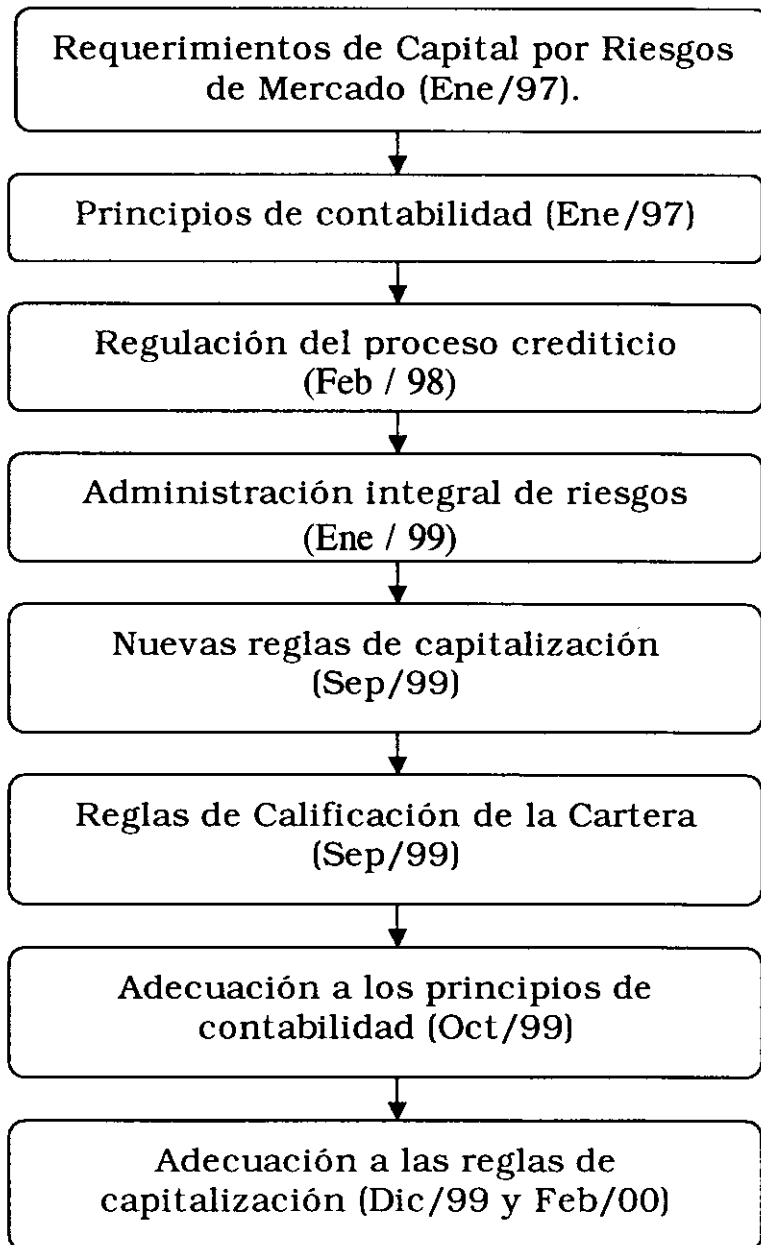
Requerimientos de Capital por Riesgos de Mercado (Ene/97).

Principios de contabilidad (Ene/97)

Regulación del proceso crediticio (Feb / 98)

Administración integral de riesgos (Ene / 99)

Nuevas reglas de capitalización (Sep/99)

Reglas de Calificación de la Cartera (Sep/99)

Adecuación a los principios de contabilidad (Oct/99)

Adecuación a las reglas de capitalización (Dic/99 y Feb/00)